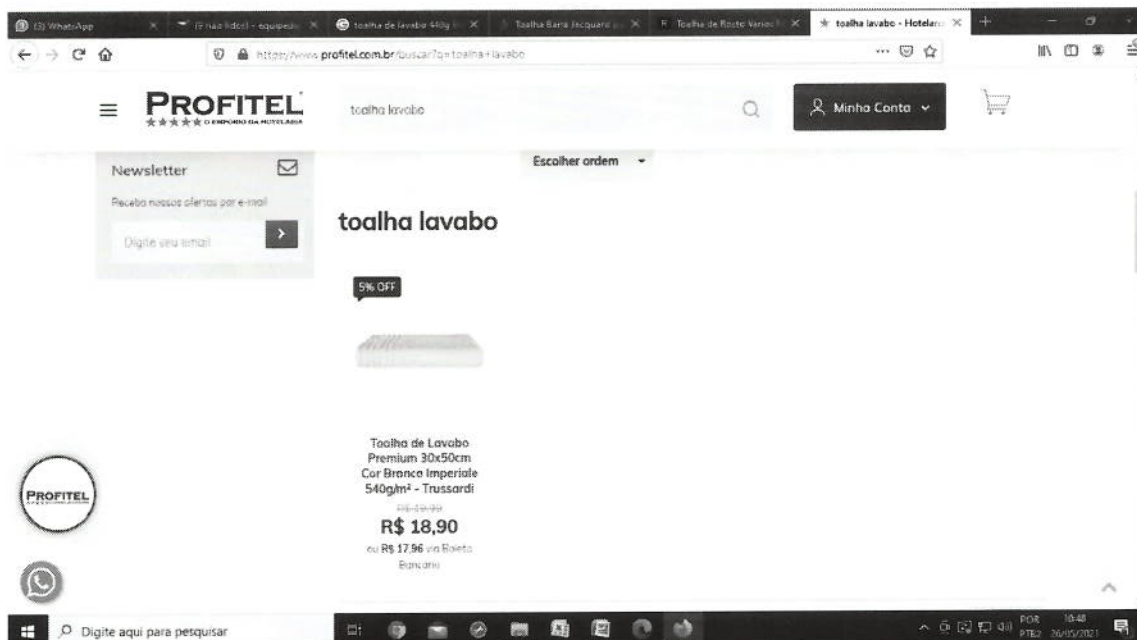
(3) WhatsApp | (9 não lidos) - equipesu | toalha de lavabo 540g | Toalha Barra Jacquard | Toalha de Rosto Varios | toalha lavabo - Hotelar

https://www.profitel.com.br/buscar?q=toalha+lavabo

PROFITEL
O EMPÓRIO DA HOTELARIA

toalha lavabo

Minha Conta

Newsletter

Receba nossas ofertas por e-mail

Digite seu email

Escolher ordem

toalha lavabo

5% OFF

Toalha de Lavabo Premium 30x50cm Cor Branco Imperiale 540g/m² - Trussardi

R$ 19,90

R$ 18,90

ou R$ 17,96 via Boleto Bancário

PROFITEL

Digite aqui para pesquisar

POR PTB2 10:48 26/05/2021